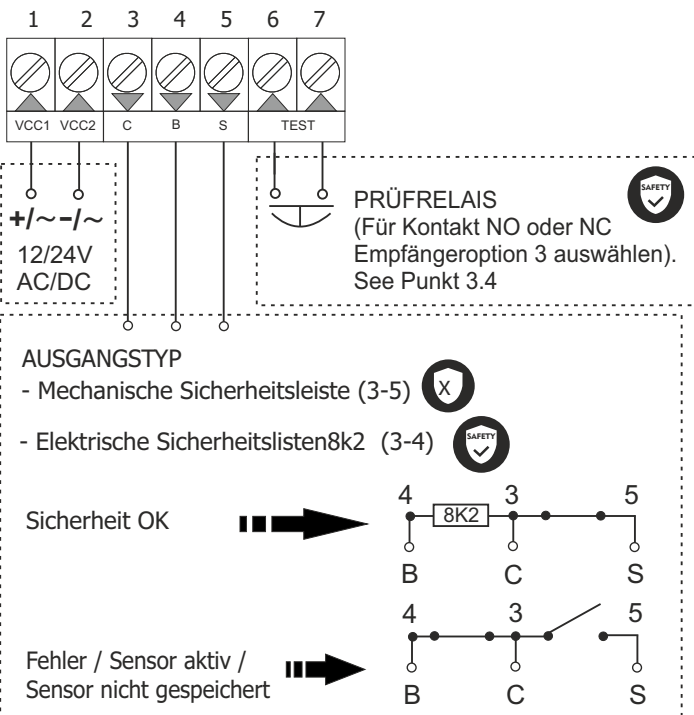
1 2 3 4 5 6 7

VCC1 VCC2 C B S TEST

+/~ -/~
12/24V
AC/DC

PRÜFRELAIS
(Für Kontakt NO oder NC Empfängeroption 3 auswählen).
See Punkt 3.4

SAFETY

AUSGANGSTYP
- Mechanische Sicherheitsleiste (3-5)
X
- Elektrische Sicherheitslisten8k2 (3-4)
SAFETY

Sicherheit OK

4 8K2 3 5
B C S

Fehler / Sensor aktiv / Sensor nicht gespeichert

4 3 5
B C S